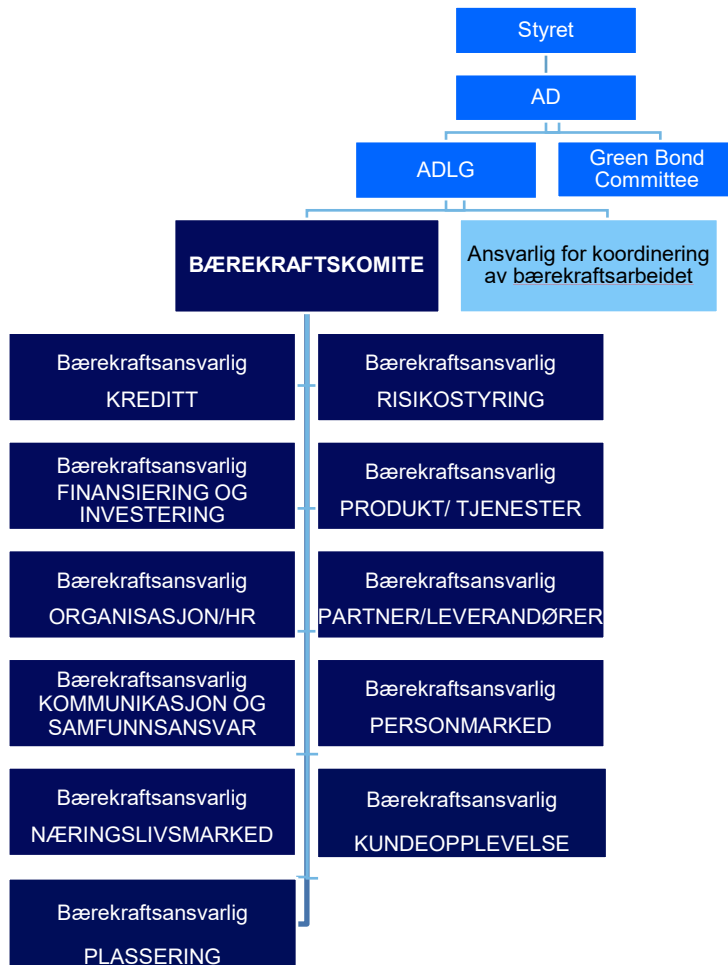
Styret

AD

ADLG

Green Bond Committee

BÆREKRAFTSKOMITE

Ansvarlig for koordinering av bærekraftsarbeidet

Bærekraftsansvarlig
KREDITT

Bærekraftsansvarlig
RISIKOSTYRING

Bærekraftsansvarlig
FINANSIERING OG INVESTERING

Bærekraftsansvarlig
PRODUKT/ TJENESTER

Bærekraftsansvarlig
ORGANISASJON/HR

Bærekraftsansvarlig
PARTNER/LEVERANDØRER

Bærekraftsansvarlig
KOMMUNIKASJON OG SAMFUNNSANSVAR

Bærekraftsansvarlig
PERSONMARKED

Bærekraftsansvarlig
NÆRINGSLIVSMARKED

Bærekraftsansvarlig
KUNDEOPPLEVELSE

Bærekraftsansvarlig
PLASSERING